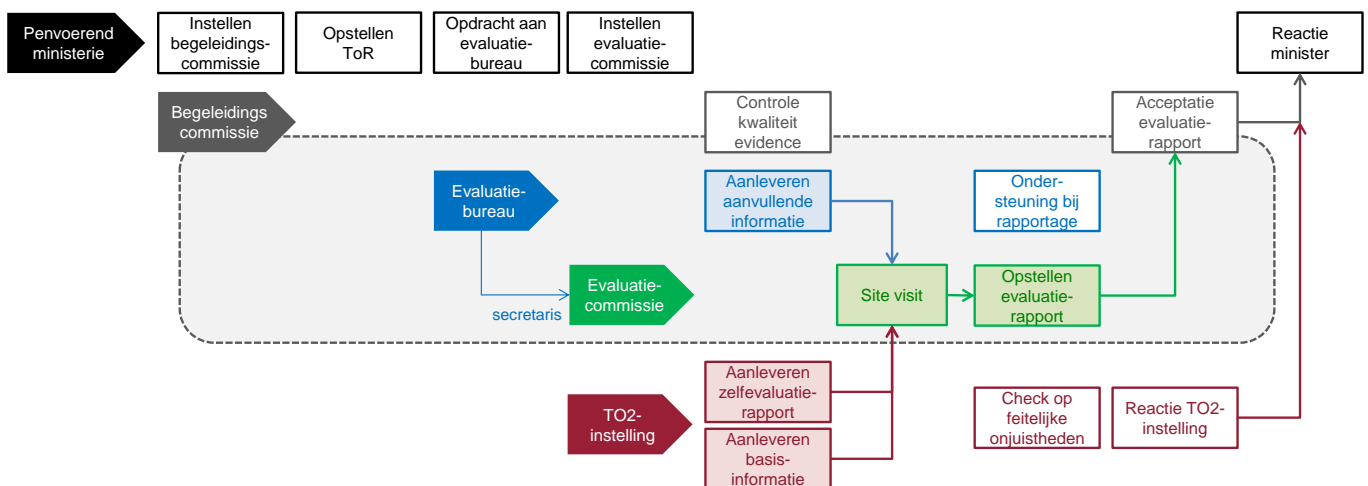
Penvoerend ministerie

Instellen begeleidingscommissie

Opstellen ToR

Opdracht aan evaluatiebureau

Instellen evaluatiecommissie

Reactie minister

Begeleidings commissie

Controle kwaliteit evidence

Acceptatie evaluatierapport

Evaluatiebureau

Aanleveren aanvullende informatie

Ondersteuning bij rapportage

Evaluatiecommissie

secretaris

Site visit

Opstellen evaluatierapport

TO2-instelling

Aanleveren zelfevaluatierapport

Aanleveren basisinformatie

Check op feitelijke onjuistheden

Reactie TO2-instelling